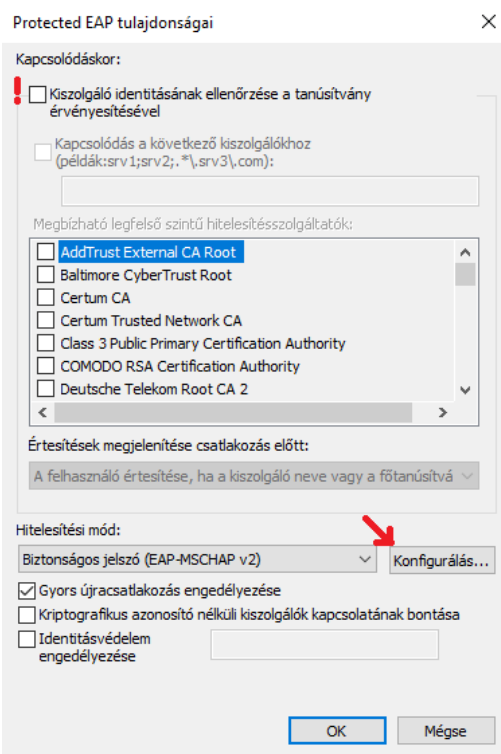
Protected EAP tulajdonságai

Kapcsolódáskor:

Kiszolgáló identitásának ellenőrzése a tanúsítvány érvényesítésével

Kapcsolódás a következő kiszolgálókhoz (példák:srv1;srv2;.*\.srv3\.com):

Megbízható legfelső szintű hitelesítésszolgáltatók:

AddTrust External CA Root
Baltimore CyberTrust Root
Certum CA
Certum Trusted Network CA
Class 3 Public Primary Certification Authority
COMODO RSA Certification Authority
Deutsche Telekom Root CA 2

Értesítések megjelenítése csatlakozás előtt:

A felhasználó értesítése, ha a kiszolgáló neve vagy a főtanúsítvá

Hitelesítési mód:

Biztonságos jelszó (EAP-MSCHAP v2)

Konfigurálás...

Gyors újracsatlakozás engedélyezése

Kriptografikus azonosító nélküli kiszolgálók kapcsolatának bontása

Identitásvédelem engedélyezése

OK

Mégse